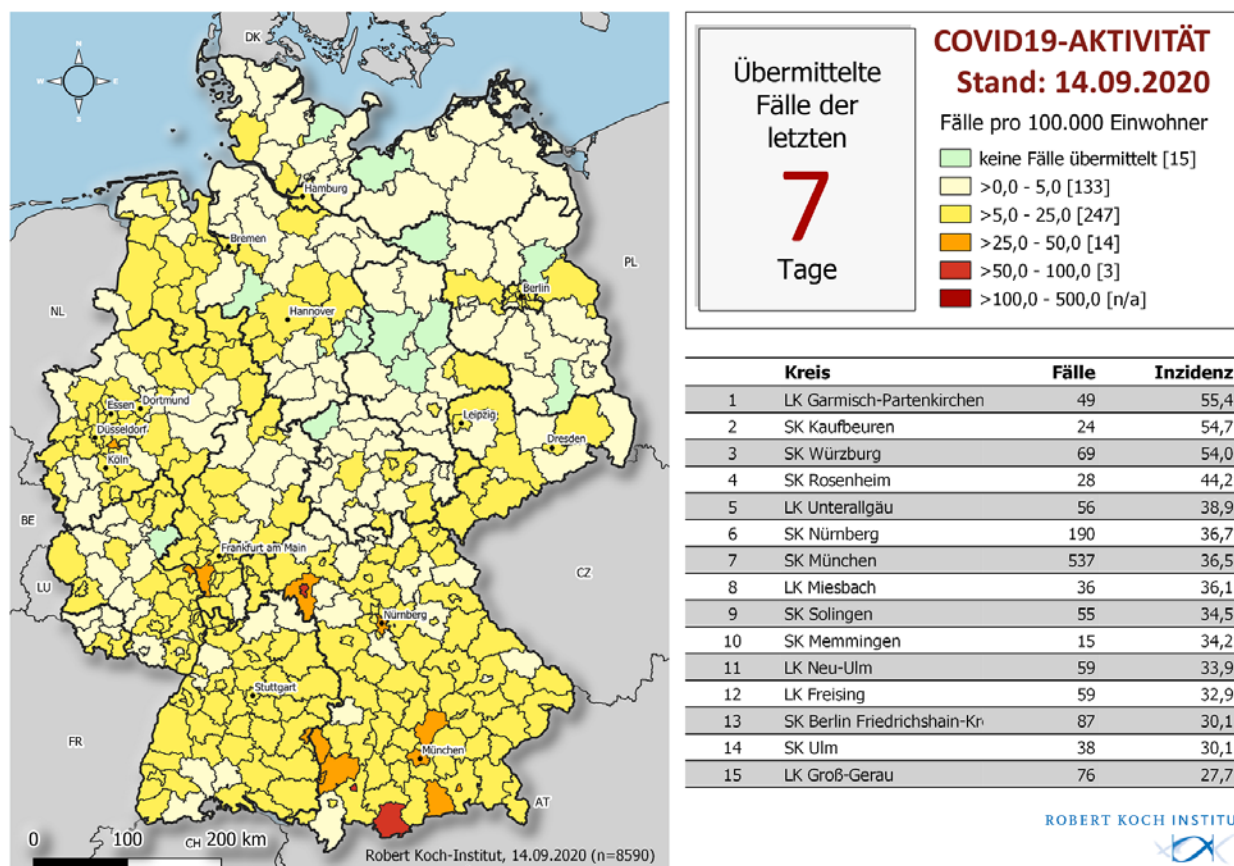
N
W E
S

DK
Hamburg
Bremen
PL
NL
Hannover
Berlin
Essen
Dortmund
Düsseldorf
Leipzig
Köln
Dresden
BE
Frankfurt am Main
LU
CZ
Nürnberg
Stuttgart
FR
München
AT
CH
0 100 200 km
Robert Koch-Institut, 14.09.2020 (n=8590)

Übermittelte Fälle der letzten
7
Tage

COVID19-AKTIVITÄT
Stand: 14.09.2020
Fälle pro 100.000 Einwohner
keine Fälle übermittelt [15]
>0,0 - 5,0 [133]
>5,0 - 25,0 [247]
>25,0 - 50,0 [14]
>50,0 - 100,0 [3]
>100,0 - 500,0 [n/a]

| | Kreis | Fälle | Inzidenz |
|---|---|---|---|
| 1 | LK Garmisch-Partenkirchen | 49 | 55,4 |
| 2 | SK Kaufbeuren | 24 | 54,7 |
| 3 | SK Würzburg | 69 | 54,0 |
| 4 | SK Rosenheim | 28 | 44,2 |
| 5 | LK Unterallgäu | 56 | 38,9 |
| 6 | SK Nürnberg | 190 | 36,7 |
| 7 | SK München | 537 | 36,5 |
| 8 | LK Miesbach | 36 | 36,1 |
| 9 | SK Solingen | 55 | 34,5 |
| 10 | SK Memmingen | 15 | 34,2 |
| 11 | LK Neu-Ulm | 59 | 33,9 |
| 12 | LK Freising | 59 | 32,9 |
| 13 | SK Berlin Friedrichshain-Kr | 87 | 30,1 |
| 14 | SK Ulm | 38 | 30,1 |
| 15 | LK Groß-Gerau | 76 | 27,7 |

ROBERT KOCH INSTITU